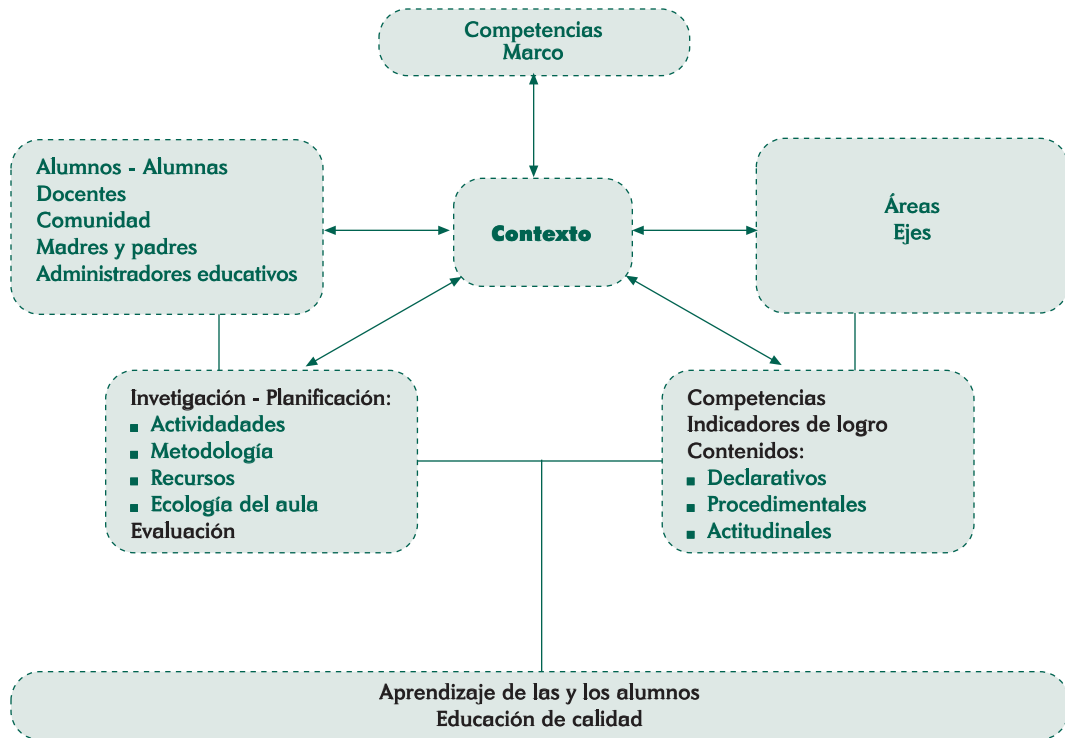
Competencias
Marco

Alumnos - Alumnas
Docentes
Comunidad
Madres y padres
Administradores educativos

Contexto

Áreas
Ejes

Invetigación - Planificación:
■ Actividades
■ Metodología
■ Recursos
■ Ecología del aula
Evaluación

Competencias
Indicadores de logro
Contenidos:
■ Declarativos
■ Procedimentales
■ Actitudinales

Aprendizaje de las y los alumnos
Educación de calidad